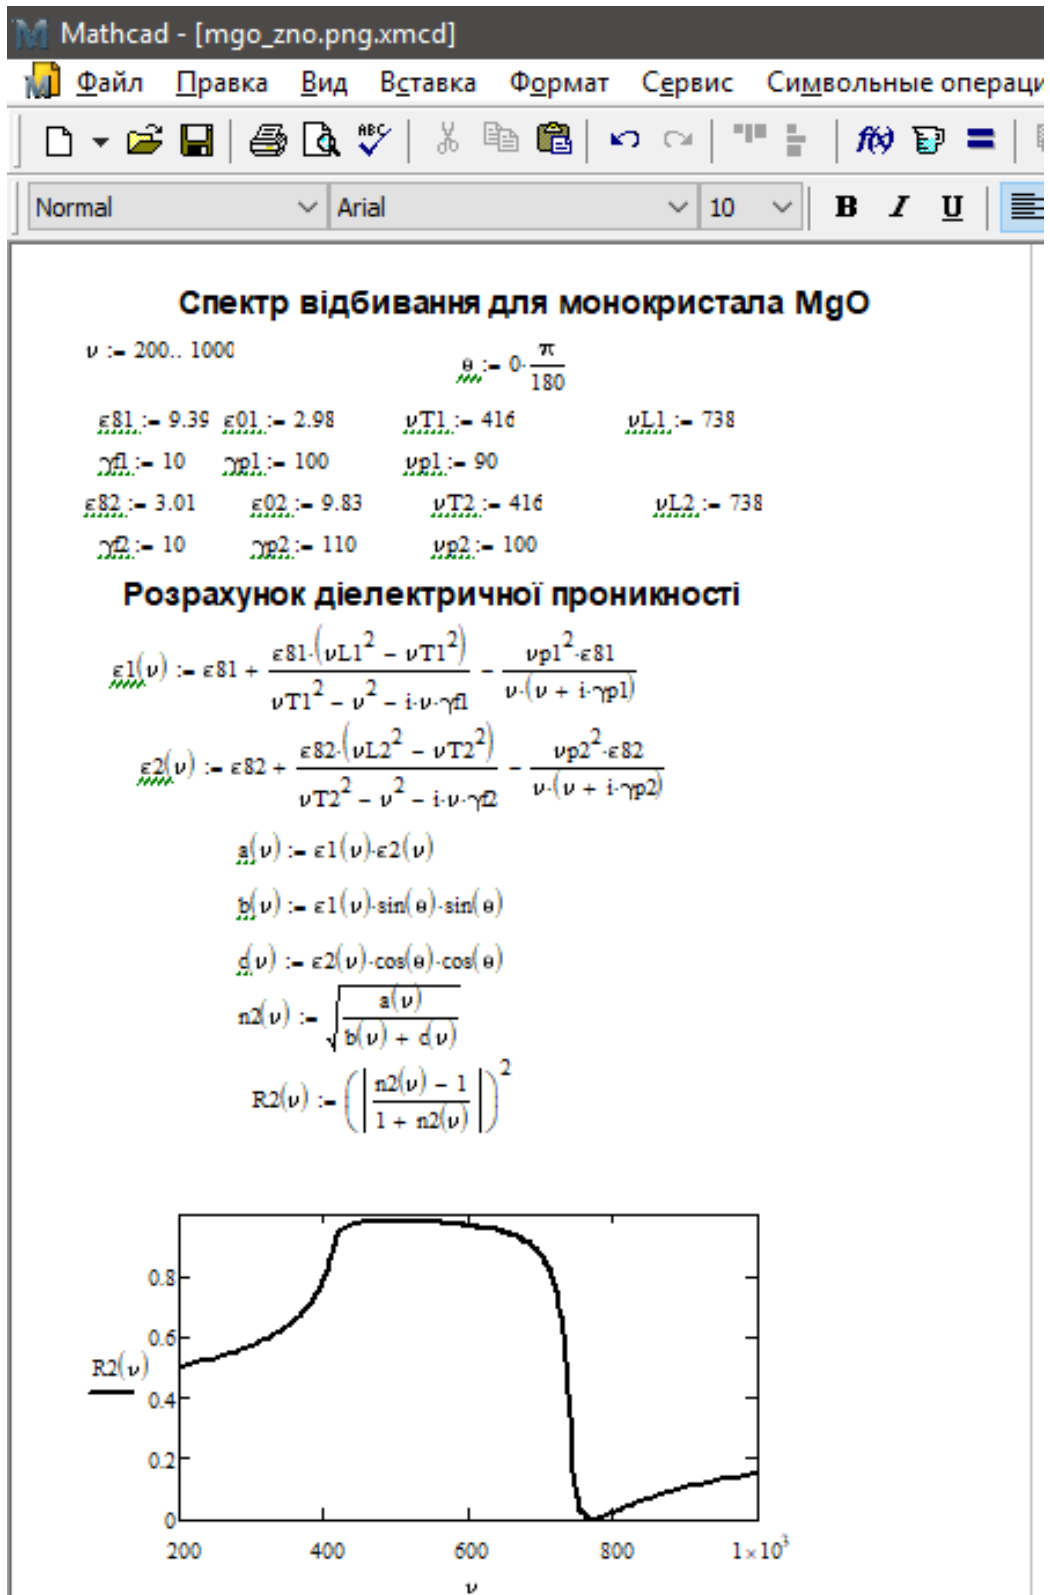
Mathcad - [mgo_zno.png.xmcd]

Файл Правка Вид Вставка Формат Сервис Символьные операци

Normal Arial 10 B I U

Спектр відбивання для монокристала MgO

$\nu := 200..1000$

$\theta := 0\cdot\frac{\pi}{180}$

$\varepsilon 81 := 9.39$ $\varepsilon 01 := 2.98$ $\nu T1 := 416$ $\nu L1 := 738$

$\gamma f1 := 10$ $\gamma p1 := 100$ $\nu p1 := 90$

$\varepsilon 82 := 3.01$ $\varepsilon 02 := 9.83$ $\nu T2 := 416$ $\nu L2 := 738$

$\gamma f2 := 10$ $\gamma p2 := 110$ $\nu p2 := 100$

Розрахунок діелектричної проникності

$\varepsilon 1(\nu) := \varepsilon 81 + \frac{\varepsilon 81\cdot(\nu L1^2 - \nu T1^2)}{\nu T1^2 - \nu^2 - i\cdot\nu\cdot\gamma f1} - \frac{\nu p1^2\cdot\varepsilon 81}{\nu\cdot(\nu + i\cdot\gamma p1)}$

$\varepsilon 2(\nu) := \varepsilon 82 + \frac{\varepsilon 82\cdot(\nu L2^2 - \nu T2^2)}{\nu T2^2 - \nu^2 - i\cdot\nu\cdot\gamma f2} - \frac{\nu p2^2\cdot\varepsilon 82}{\nu\cdot(\nu + i\cdot\gamma p2)}$

$a(\nu) := \varepsilon 1(\nu)\cdot\varepsilon 2(\nu)$

$b(\nu) := \varepsilon 1(\nu)\cdot\sin(\theta)\cdot\sin(\theta)$

$d(\nu) := \varepsilon 2(\nu)\cdot\cos(\theta)\cdot\cos(\theta)$

$n2(\nu) := \sqrt{\frac{a(\nu)}{b(\nu) + d(\nu)}}$

$R2(\nu) := \left(\left|\frac{n2(\nu) - 1}{1 + n2(\nu)}\right|\right)^2$

0.8
0.6
R2(ν)
0.4
0.2
0
200 400 600 800 $1\times10^3$
ν